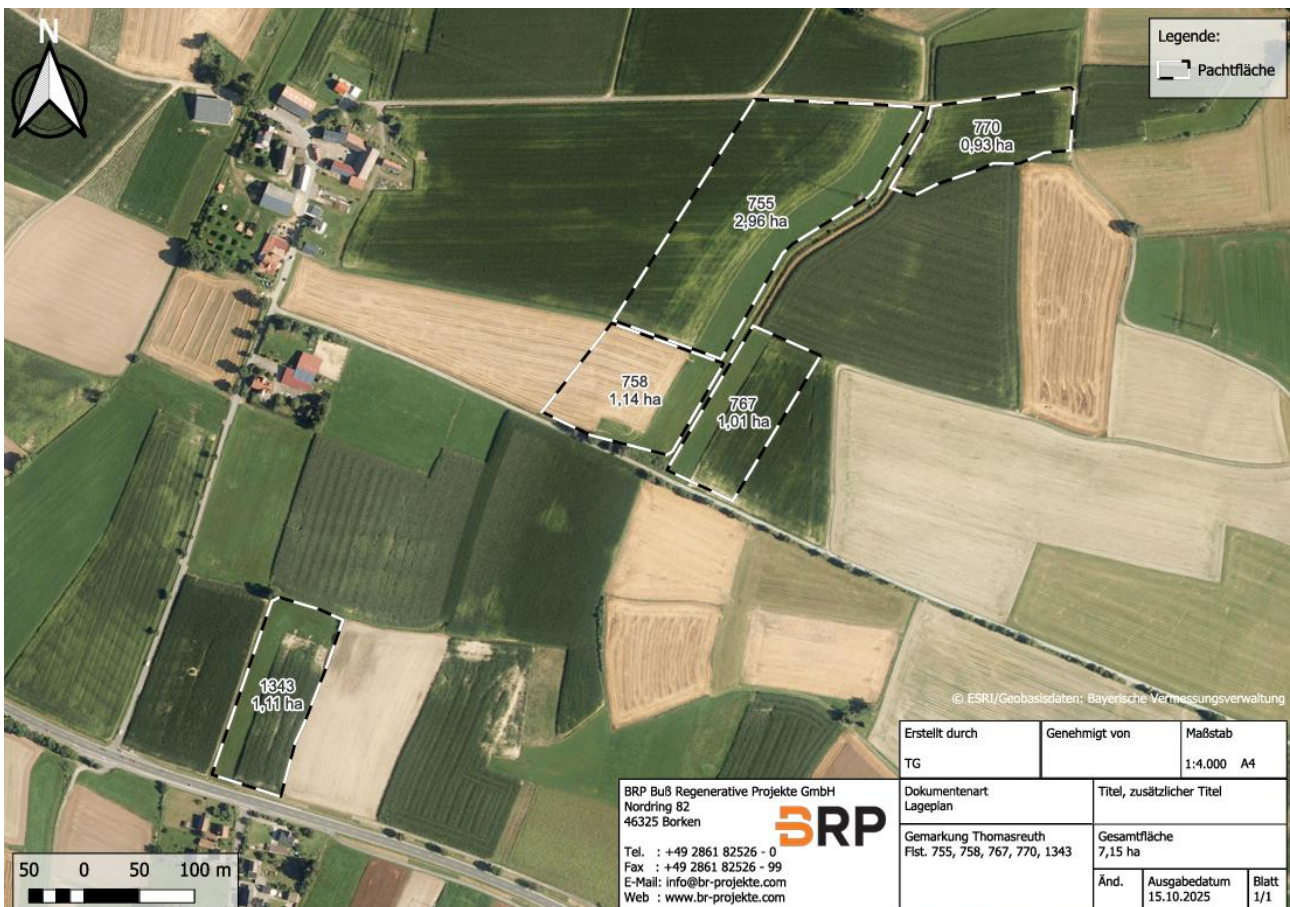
N

Legende:
Pachtfläche

770
0,93 ha

755
2,96 ha

758
1,14 ha

767
1,01 ha

1343
1,11 ha

© ESRI/Geobasisdaten: Bayerische Vermessungsverwaltung

50 0 50 100 m

BRP Buß Regenerative Projekte GmbH
Nordring 82
46325 Borken

Tel. : +49 2861 82526 - 0
Fax : +49 2861 82526 - 99
E-Mail: info@br-projekte.com
Web : www.br-projekte.com

BRP

| Erstellt durch | Genehmigt von | Maßstab |
|---|---|---|
| TG | | 1:4.000 A4 |

| Dokumentenart Lageplan | Titel, zusätzlicher Titel |
|---|---|
| Gemarkung Thomasreuth Flst. 755, 758, 767, 770, 1343 | Gesamtfläche 7,15 ha |

| Änd. | Ausgabedatum 15.10.2025 | Blatt 1/1 |
|---|---|---|